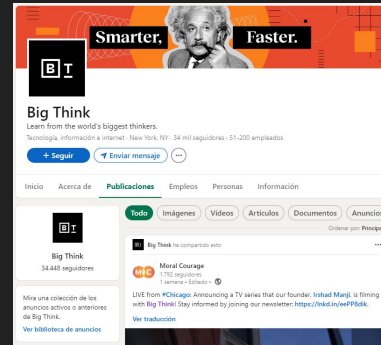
Smarter. Faster.

B T

Big Think

Learn from the world's biggest thinkers.

Tecnología, información e internet · New York, NY · 34 mil seguidores · 51-200 empleados

+ Seguir

Enviar mensaje

···

Inicio Acerca de Publicaciones Empleos Personas Información

B T

Big Think

34.448 seguidores

Mira una colección de los anuncios activos o anteriores de Big Think.

Ver biblioteca de anuncios

Todo Imágenes Vídeos Artículos Documentos Anuncios

Ordenar por: Principal

Big Think ha compartido esto

···

MC

Moral Courage

1.792 seguidores

1 semana · Editado ·

LIVE from #Chicago: Announcing a TV series that our founder, Irshad Manji, is filming with Big Think! Stay informed by joining our newsletter: https://lnkd.in/eePP8dik.

Ver traducción